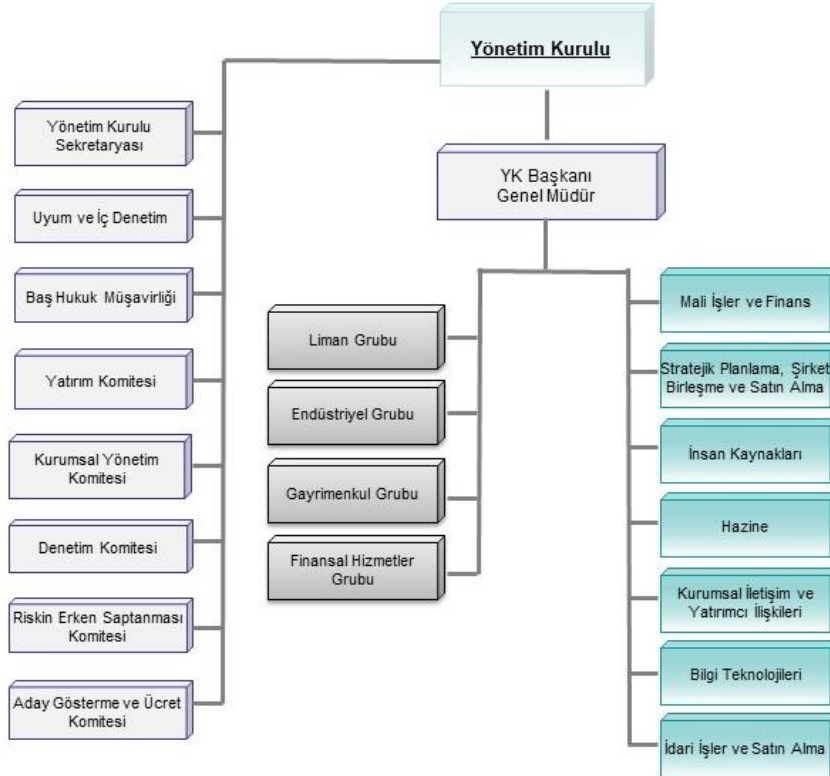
Yönetim Kurulu

Yönetim Kurulu Sekretaryası

Uyum ve İç Denetim

Baş Hukuk Müşavirliği

Yatırım Komitesi

Kurumsal Yönetim Komitesi

Denetim Komitesi

Riskin Erken Saptanması Komitesi

Aday Gösterme ve Ücret Komitesi

YK Başkanı Genel Müdür

Liman Grubu

Endüstriyel Grubu

Gayrimenkul Grubu

Finansal Hizmetler Grubu

Mali İşler ve Finans

Stratejik Planlama, Şirket Birleşme ve Satın Alma

İnsan Kaynakları

Hazine

Kurumsal İletişim ve Yatırımcı İlişkileri

Bilgi Teknolojileri

İdari İşler ve Satın Alma